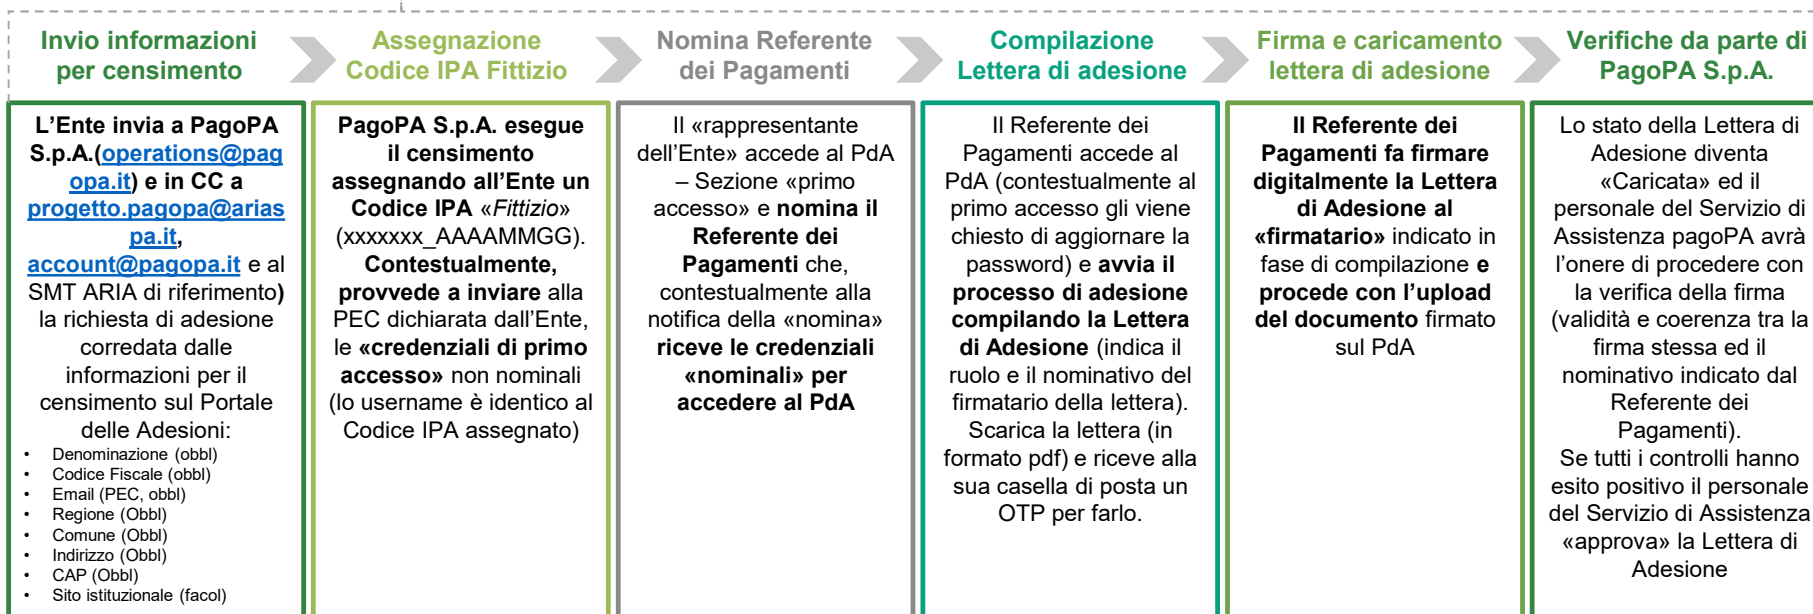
Invio informazioni per censimento

Assegnazione Codice IPA Fittizio

Nomina Referente dei Pagamenti

Compilazione Lettera di adesione

Firma e caricamento lettera di adesione

Verifiche da parte di PagoPA S.p.A.

L'Ente invia a PagoPA S.p.A.(operations@pagopa.it) e in CC a progetto.pagopa@ariaspa.it, account@pagopa.it e al SMT ARIA di riferimento) la richiesta di adesione corredata dalle informazioni per il censimento sul Portale delle Adesioni:

- Denominazione (obbl)
- Codice Fiscale (obbl)
- Email (PEC, obbl)
- Regione (Obbl)
- Comune (Obbl)
- Indirizzo (Obbl)
- CAP (Obbl)
- Sito istituzionale (facol)

PagoPA S.p.A. esegue il censimento assegnando all'Ente un Codice IPA «Fittizio» (xxxxxxx_AAAAMMGG). Contestualmente, provvede a inviare alla PEC dichiarata dall'Ente, le «credenziali di primo accesso» non nominali (lo username è identico al Codice IPA assegnato)

Il «rappresentante dell'Ente» accede al PdA – Sezione «primo accesso» e nomina il Referente dei Pagamenti che, contestualmente alla notifica della «nomina» riceve le credenziali «nominali» per accedere al PdA

Il Referente dei Pagamenti accede al PdA (contestualmente al primo accesso gli viene chiesto di aggiornare la password) e avvia il processo di adesione compilando la Lettera di Adesione (indica il ruolo e il nominativo del firmatario della lettera). Scarica la lettera (in formato pdf) e riceve alla sua casella di posta un OTP per farlo.

Il Referente dei Pagamenti fa firmare digitalmente la Lettera di Adesione al «firmatario» indicato in fase di compilazione e procede con l'upload del documento firmato sul PdA

Lo stato della Lettera di Adesione diventa «Caricata» ed il personale del Servizio di Assistenza pagoPA avrà l'onere di procedere con la verifica della firma (validità e coerenza tra la firma stessa ed il nominativo indicato dal Referente dei Pagamenti).
Se tutti i controlli hanno esito positivo il personale del Servizio di Assistenza «approva» la Lettera di Adesione